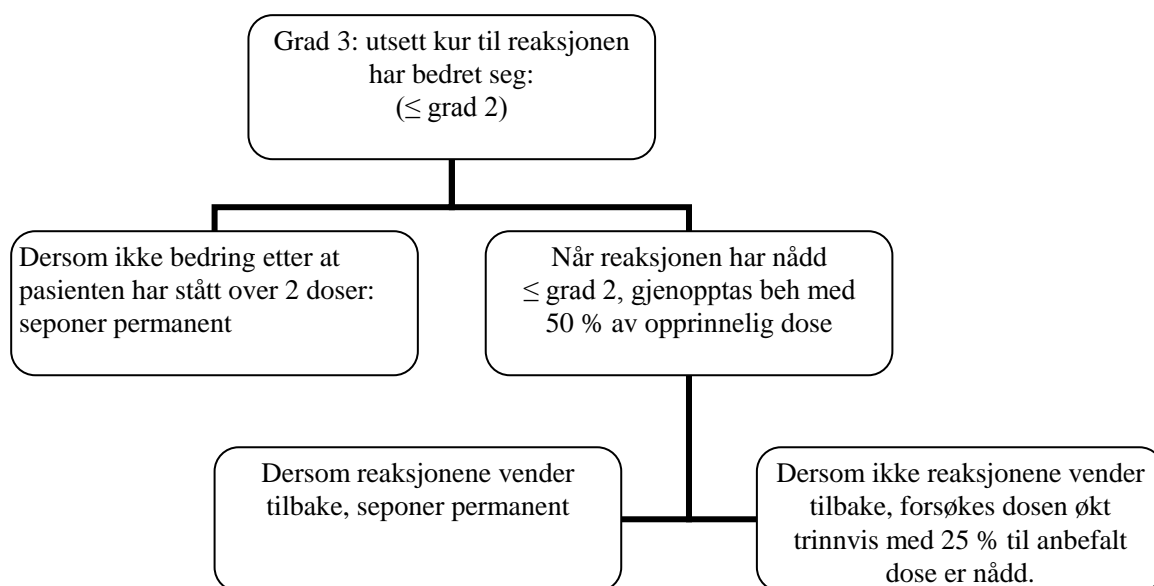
Grad 3: utsett kur til reaksjonen har bedret seg: ($\leq$ grad 2)

Dersom ikke bedring etter at pasienten har stått over 2 doser: seponer permanent

Når reaksjonen har nådd $\leq$ grad 2, gjenopptas beh med 50 % av opprinnelig dose

Dersom reaksjonene vender tilbake, seponer permanent

Dersom ikke reaksjonene vender tilbake, forsøkes dosen økt trinnvis med 25 % til anbefalt dose er nådd.